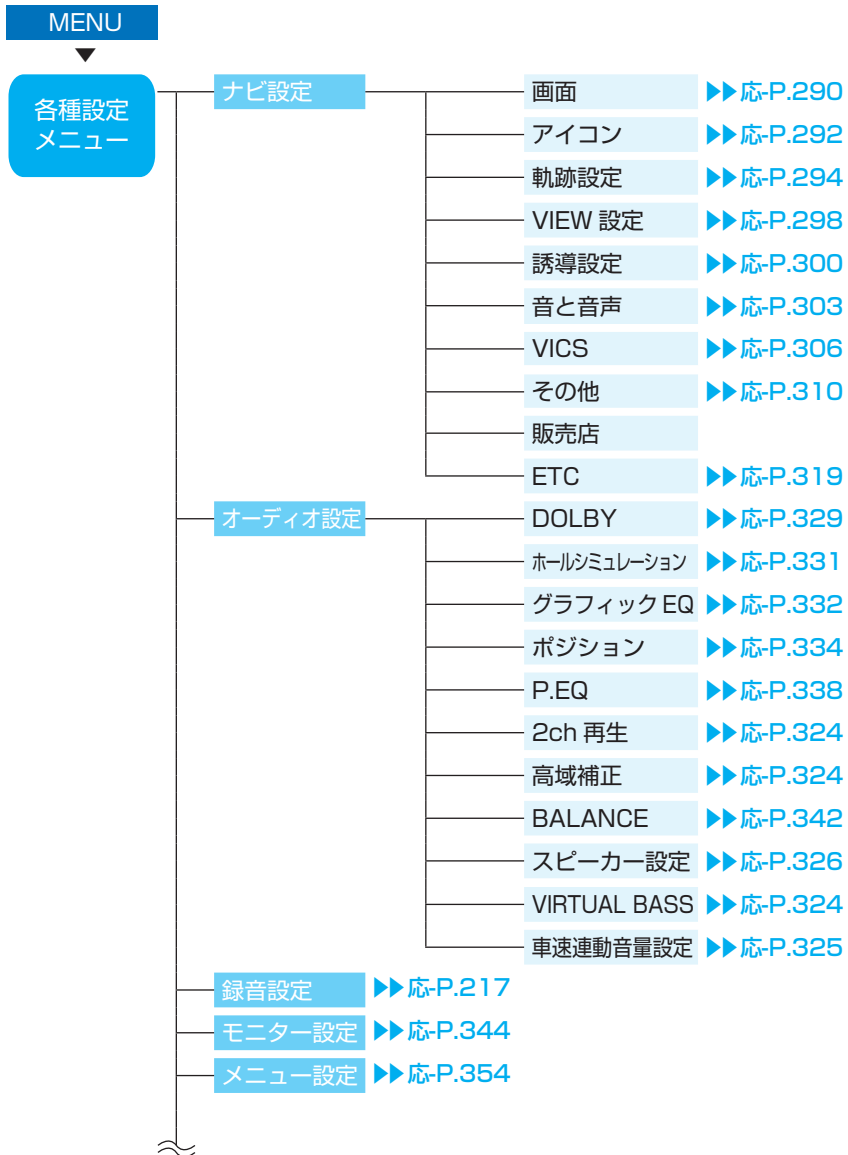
MENU

各種設定メニュー

ナビ設定

画面 ▶▶応-P.290
アイコン ▶▶応-P.292
軌跡設定 ▶▶応-P.294
VIEW 設定 ▶▶応-P.298
誘導設定 ▶▶応-P.300
音と音声 ▶▶応-P.303
VICS ▶▶応-P.306
その他 ▶▶応-P.310
販売店
ETC ▶▶応-P.319

オーディオ設定

DOLBY ▶▶応-P.329
ホールシミュレーション ▶▶応-P.331
グラフィック EQ ▶▶応-P.332
ポジション ▶▶応-P.334
P.EQ ▶▶応-P.338
2ch 再生 ▶▶応-P.324
高域補正 ▶▶応-P.324
BALANCE ▶▶応-P.342
スピーカー設定 ▶▶応-P.326
VIRTUAL BASS ▶▶応-P.324
車速連動音量設定 ▶▶応-P.325

録音設定 ▶▶応-P.217
モニター設定 ▶▶応-P.344
メニュー設定 ▶▶応-P.354